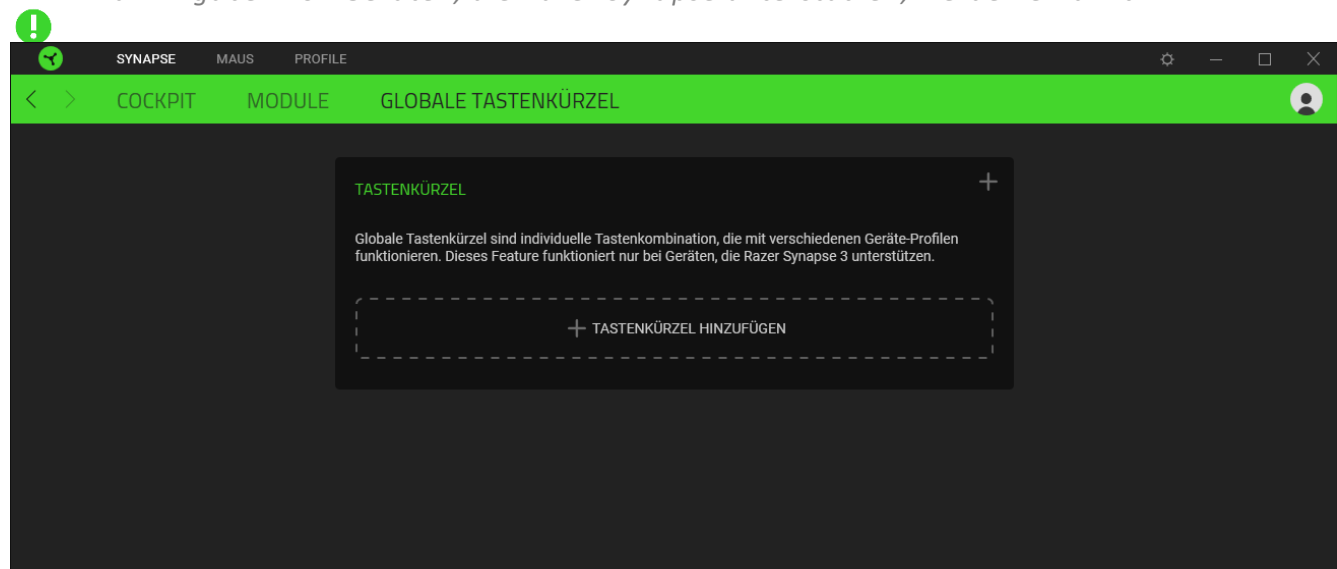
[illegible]

SYNAPSE MAUS PROFILE

COCKPIT MODULE GLOBALE TASTENKÜRZEL

TASTENKÜRZEL

+

Globale Tastenkürzel sind individuelle Tastenkombination, die mit verschiedenen Geräte-Profilen funktionieren. Dieses Feature funktioniert nur bei Geräten, die Razer Synapse 3 unterstützen.

+ TASTENKÜRZEL HINZUFÜGEN